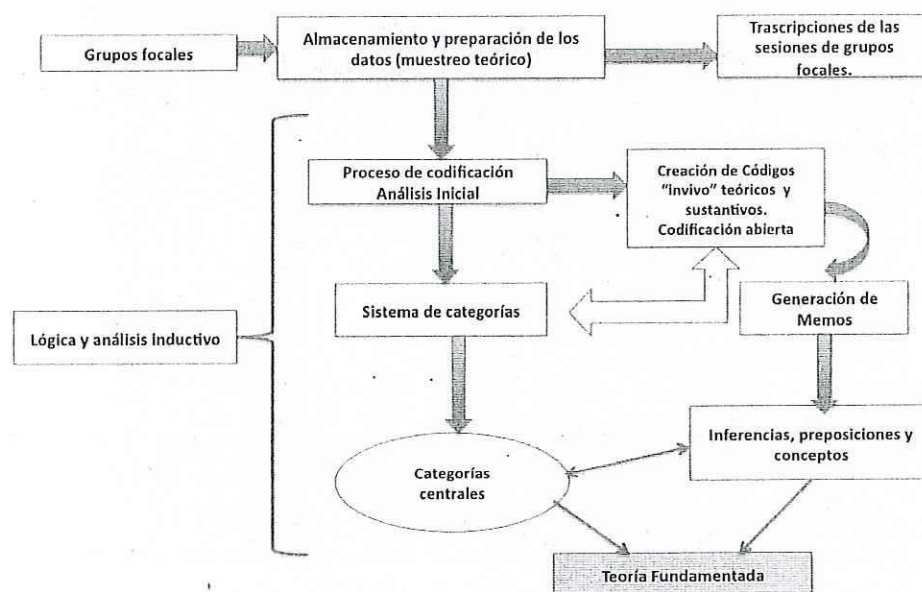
Grupos focales

Almacenamiento y preparación de los datos (muestreo teórico)

Trascripciones de las sesiones de grupos focales.

Proceso de codificación Análisis Inicial

Creación de Códigos "invivo" teóricos y sustantivos. Codificación abierta

Lógica y análisis inductivo

Sistema de categorías

Generación de Memos

Inferencias, preposiciones y conceptos

Categorías centrales

Teoría Fundamentada